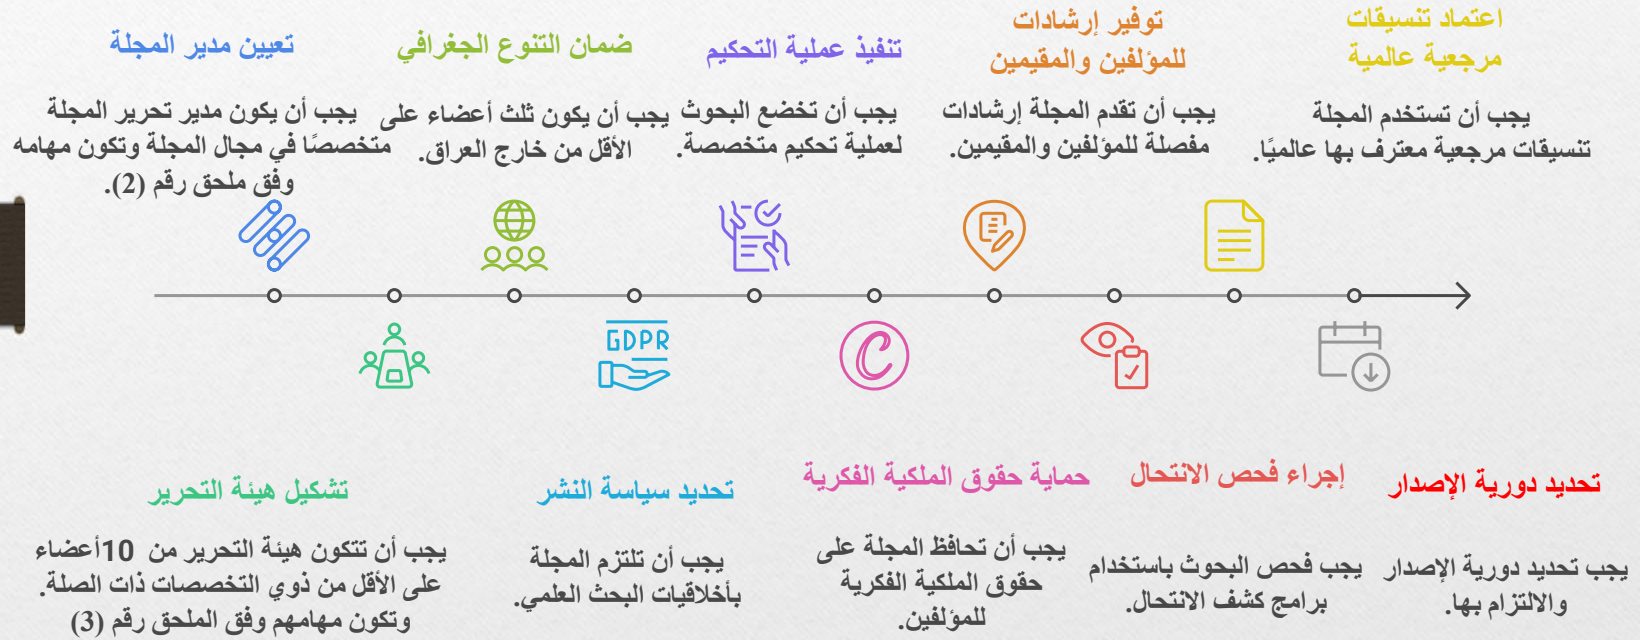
اعتماد تنسيقات مرجعية عالمية

يجب أن تستخدم المجلة تنسيقات مرجعية معترف بها عالميًا.

توفير إرشادات للمؤلفين والمقيمين

يجب أن تقدم المجلة إرشادات مفصلة للمؤلفين والمقيمين.

تنفيذ عملية التحكيم

يجب أن تخضع البحوث لعملية تحكيم متخصصة.

ضمان التنوع الجغرافي

يجب أن يكون ثلث أعضاء على الأقل من خارج العراق.

تعيين مدير المجلة

يجب أن يكون مدير تحرير المجلة متخصصًا في مجال المجلة وتكون مهامه وفق ملحق رقم (2).

GDPR

تحديد دورية الإصدار

يجب تحديد دورية الإصدار والالتزام بها.

إجراء فحص الانتحال

يجب فحص البحوث باستخدام برامج كشف الانتحال.

حماية حقوق الملكية الفكرية

يجب أن تحافظ المجلة على حقوق الملكية الفكرية للمؤلفين.

تحديد سياسة النشر

يجب أن تلتزم المجلة بأخلاقيات البحث العلمي.

تشكيل هيئة التحرير

يجب أن تتكون هيئة التحرير من 10أعضاء على الأقل من ذوي التخصصات ذات الصلة. وتكون مهامهم وفق الملحق رقم (3)